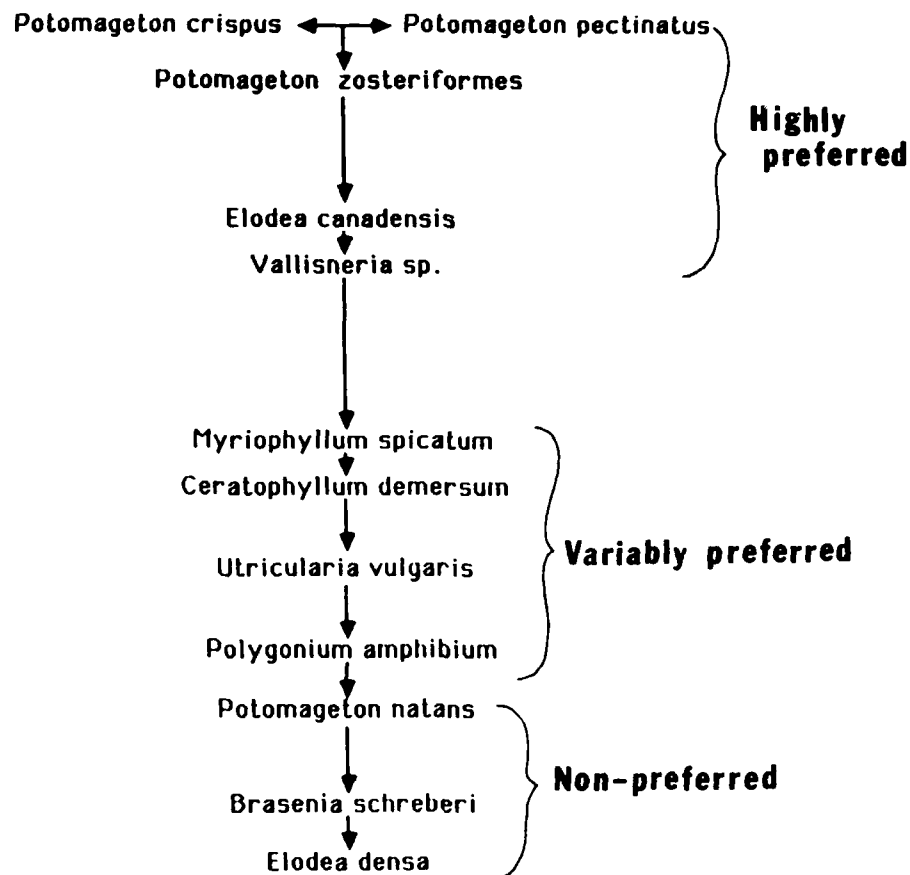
Potomageton crispus Potomageton pectinatus

Potomageton zosteriformes

Elodea canadensis

Vallisneria sp.

Highly preferred

Myriophyllum spicatum

Ceratophyllum demersum

Utricularia vulgaris

Polygonium amphibium

Variably preferred

Potomageton natans

Brasenia schreberi

Elodea densa

Non-preferred